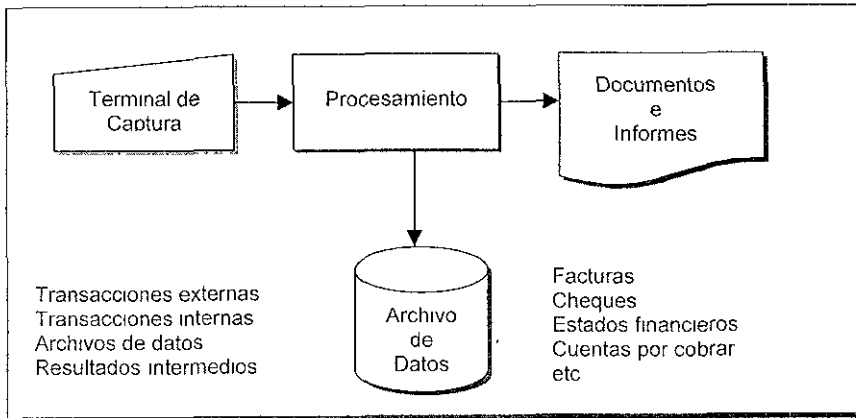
Terminal de Captura

Procesamiento

Documentos e Informes

Archivo de Datos

Transacciones externas
Transacciones internas
Archivos de datos
Resultados intermedios

Facturas
Cheques
Estados financieros
Cuentas por cobrar
etc